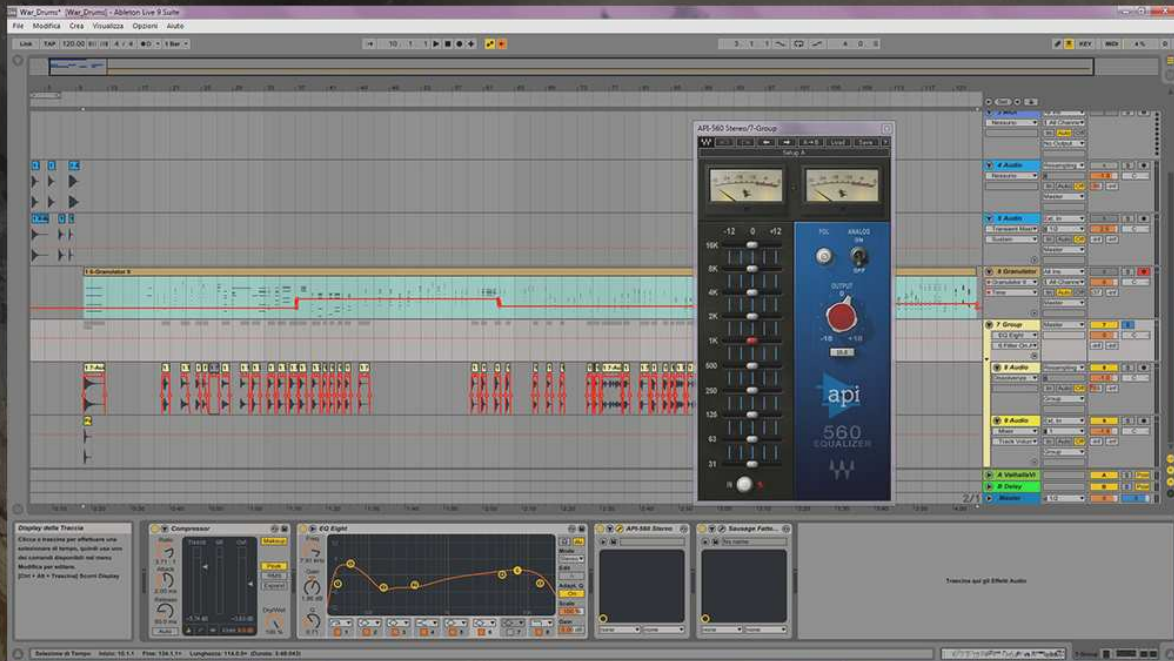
War_Drums* [War_Drums] - Ableton Live 9 Suite

File Modifica Crea Visualizza Opzioni Aiuto

Link TAP 120.00 4 / 4 1 Bar

API-560 Stereo/7-Group

Setup A

Load Save

-12 0 +12

16K
8K
4K
2K
1K
500
250
125
63
31

POL
ANALOG
ON
OFF
OUTPUT
0
-18 +18

api
560
EQUALIZER

1 5-Granulator II

4 Audio
5 Audio
6 Granulator
7 Group
8 Audio
9 Audio
A Valhalla
B Delay
Master

Display della Traccia

Clicca e trascina per effettuare una selezione di tempo, quindi usa uno dei comandi disponibili nel menu Modifica per editare.
[Ctrl + Alt + Trascina] Scorri Display

Compressor
Ratio
Attack
Release
Thresh
GR
Out
Makeup

EQ Eight
Freq
Gain
Q
Mode
Scale

API-560 Stereo

Sausage Fatte...

Trascina qui gli Effetti Audio

Selezione di Tempo: Inizio: 10.1.1 Fine: 134.1.1 Lunghezza: 114.0.0